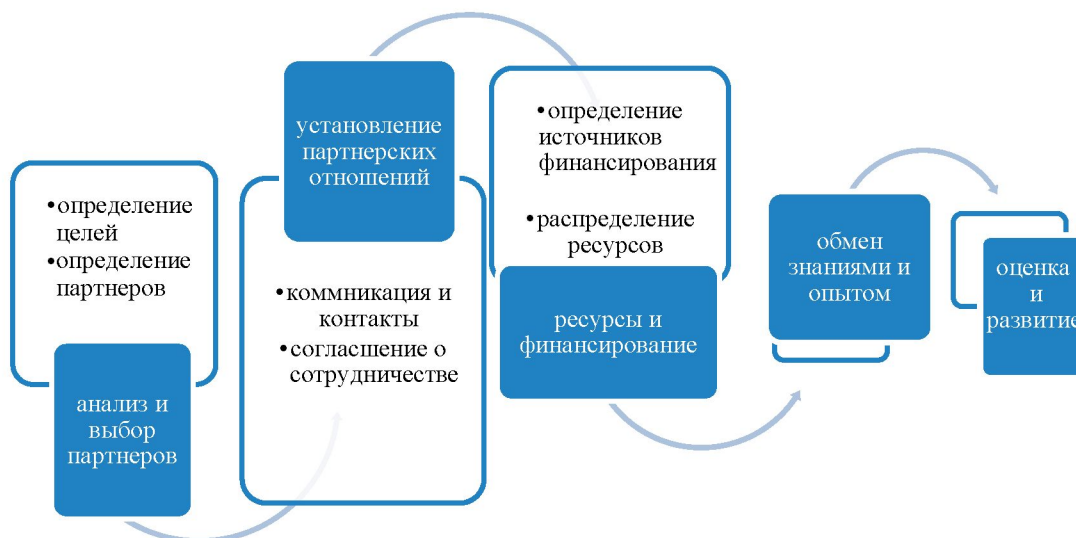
•определение целей
•определение партнеров

анализ и выбор партнеров

установление партнерских отношений

•коммникация и контакты
•согласшение о сотрудничестве

•определение источников финансирования
•распределение ресурсов

ресурсы и финансирование

обмен знаниями и опытом

оценка и развитие